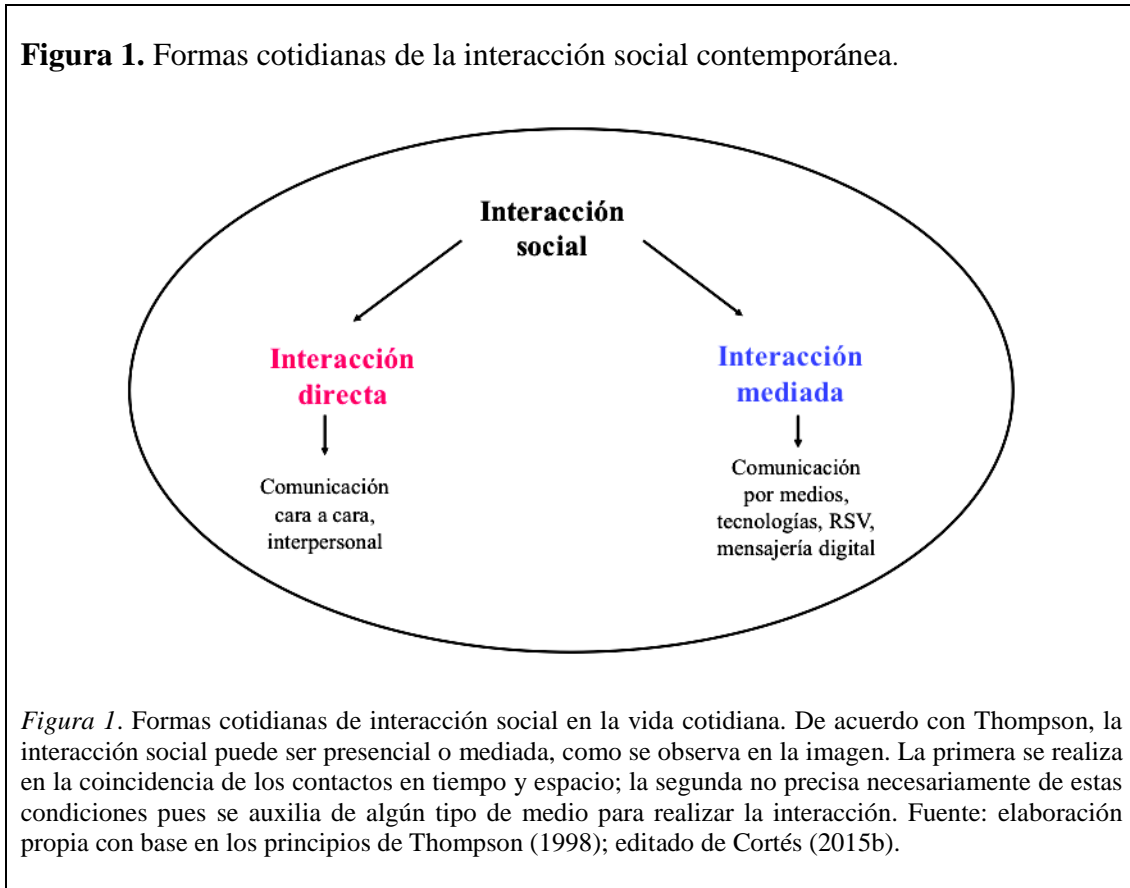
**Figura 1.** Formas cotidianas de la interacción social contemporánea.

Interacción social

Interacción directa

Comunicación cara a cara, interpersonal

Interacción mediada

Comunicación por medios, tecnologías, RSV, mensajería digital

*Figura 1*. Formas cotidianas de interacción social en la vida cotidiana. De acuerdo con Thompson, la interacción social puede ser presencial o mediada, como se observa en la imagen. La primera se realiza en la coincidencia de los contactos en tiempo y espacio; la segunda no precisa necesariamente de estas condiciones pues se auxilia de algún tipo de medio para realizar la interacción. Fuente: elaboración propia con base en los principios de Thompson (1998); editado de Cortés (2015b).